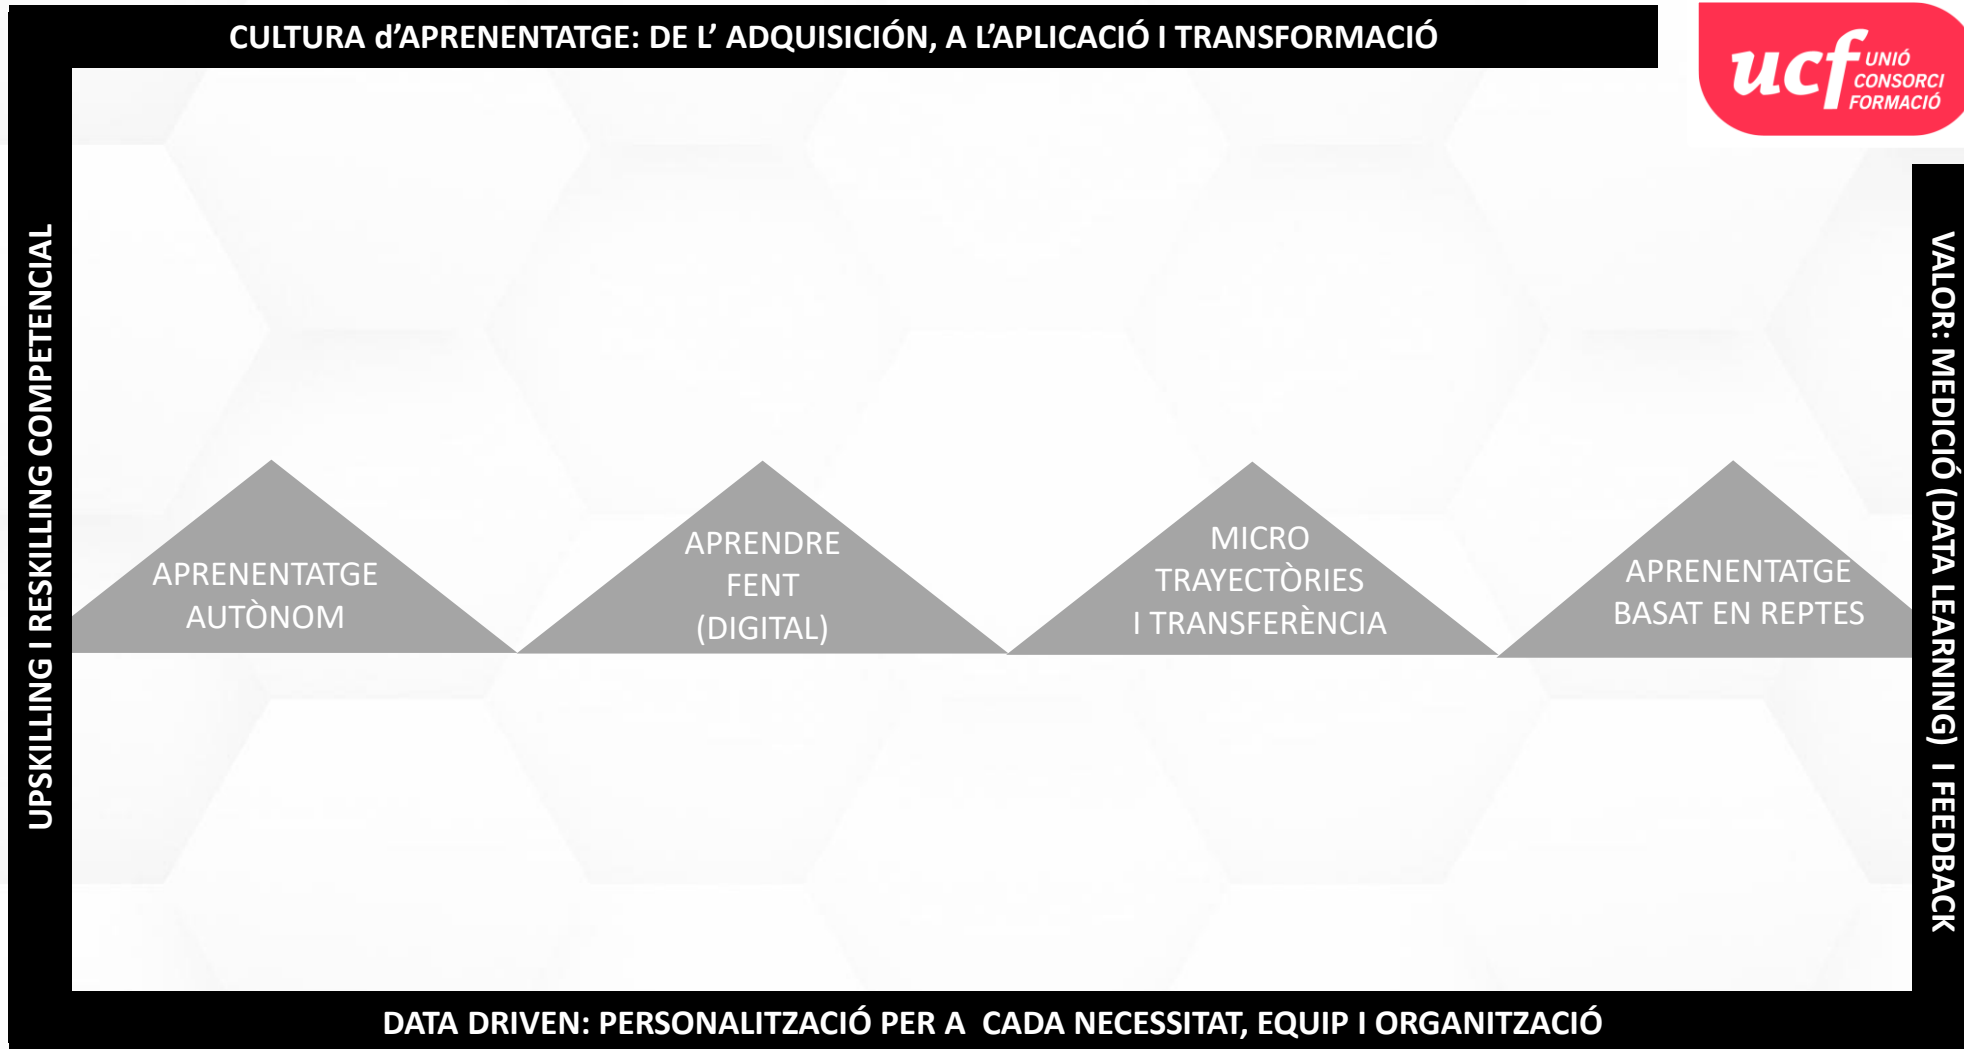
CULTURA d'APRENENTATGE: DE L' ADQUISICIÓN, A L'APLICACIÓ I TRANSFORMACIÓ

ucf UNIÓ CONSORCI FORMACIÓ

UPSKILLING I RESKILLING COMPETENCIAL

APRENENTATGE AUTÒNOM

APRENDRE FENT (DIGITAL)

MICRO TRAYECTÒRIES I TRANSFERÈNCIA

APRENENTATGE BASAT EN REPTES

VALOR: MEDICIÓ (DATA LEARNING) I FEEDBACK

DATA DRIVEN: PERSONALITZACIÓ PER A CADA NECESSITAT, EQUIP I ORGANITZACIÓ